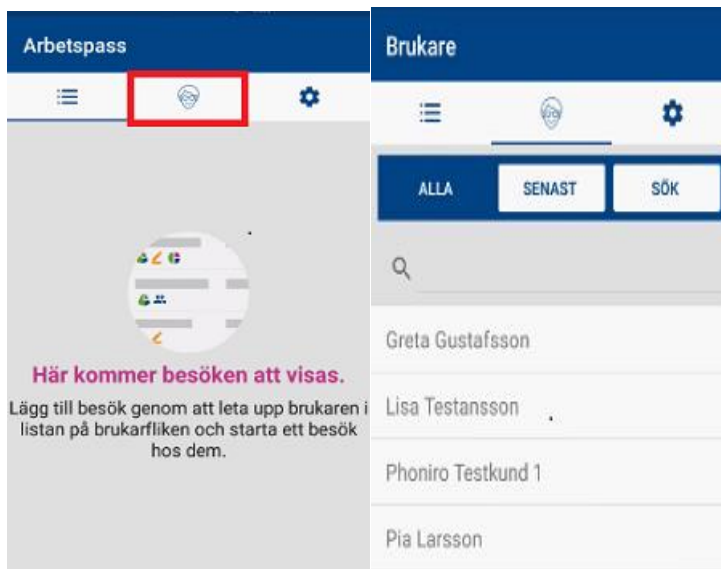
Arbetspass

Här kommer besöken att visas.

Lägg till besök genom att leta upp brukaren i listan på brukarfliken och starta ett besök hos dem.

Brukare

ALLA

SENAST

SÖK

Greta Gustafsson

Lisa Testansson

Phoniro Testkund 1

Pia Larsson